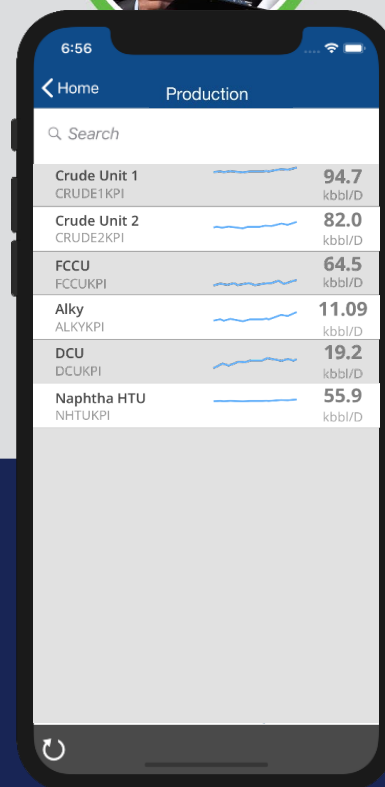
6:56

Home

Production

Search

Crude Unit 1
CRUDE1KPI
94.7
kbbl/D

Crude Unit 2
CRUDE2KPI
82.0
kbbl/D

FCCU
FCCUKPI
64.5
kbbl/D

Alky
ALKYKPI
11.09
kbbl/D

DCU
DCUKPI
19.2
kbbl/D

Naphtha HTU
NHTUKPI
55.9
kbbl/D